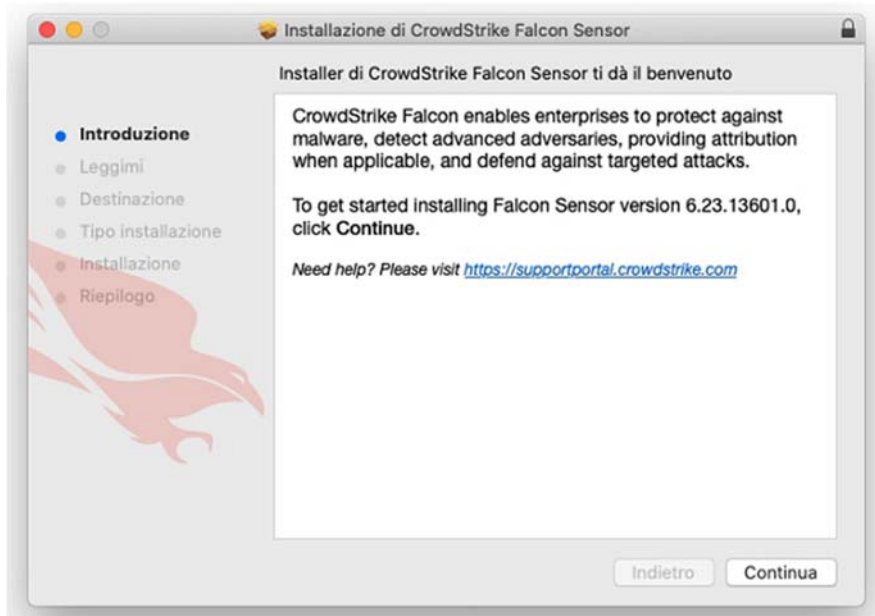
Installazione di CrowdStrike Falcon Sensor

Installer di CrowdStrike Falcon Sensor ti dà il benvenuto

Introduzione
Leggimi
Destinazione
Tipo installazione
Installazione
Riepilogo

CrowdStrike Falcon enables enterprises to protect against malware, detect advanced adversaries, providing attribution when applicable, and defend against targeted attacks.

To get started installing Falcon Sensor version 6.23.13601.0, click Continue.

Need help? Please visit https://supportportal.crowdstrike.com

Indietro
Continua